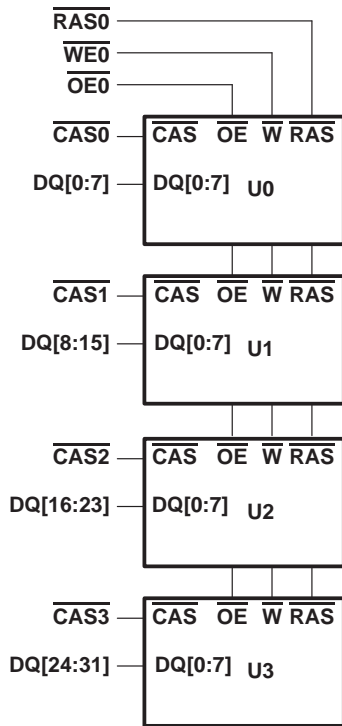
$\overline{RAS0}$
$\overline{WE0}$
$\overline{OE0}$

$\overline{CAS0}$ $\overline{CAS}$ $\overline{OE}$ $\overline{W}$ $\overline{RAS}$
DQ[0:7] DQ[0:7] U0

$\overline{CAS1}$ $\overline{CAS}$ $\overline{OE}$ $\overline{W}$ $\overline{RAS}$
DQ[8:15] DQ[0:7] U1

$\overline{CAS2}$ $\overline{CAS}$ $\overline{OE}$ $\overline{W}$ $\overline{RAS}$
DQ[16:23] DQ[0:7] U2

$\overline{CAS3}$ $\overline{CAS}$ $\overline{OE}$ $\overline{W}$ $\overline{RAS}$
DQ[24:31] DQ[0:7] U3